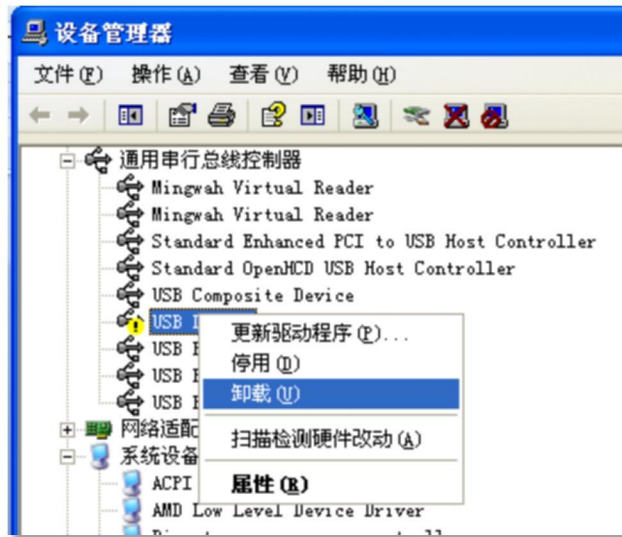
设备管理器

文件(F) 操作(A) 查看(V) 帮助(H)

通用串行总线控制器
Mingwah Virtual Reader
Mingwah Virtual Reader
Standard Enhanced PCI to USB Host Controller
Standard OpenHCD USB Host Controller
USB Composite Device
USB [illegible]
USB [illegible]
USB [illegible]
USB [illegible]
网络适配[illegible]
系统设备
ACPI
AMD Low Level Device Driver
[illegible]

更新驱动程序(P)...
停用(D)
卸载(U)
扫描检测硬件改动(A)
属性(R)